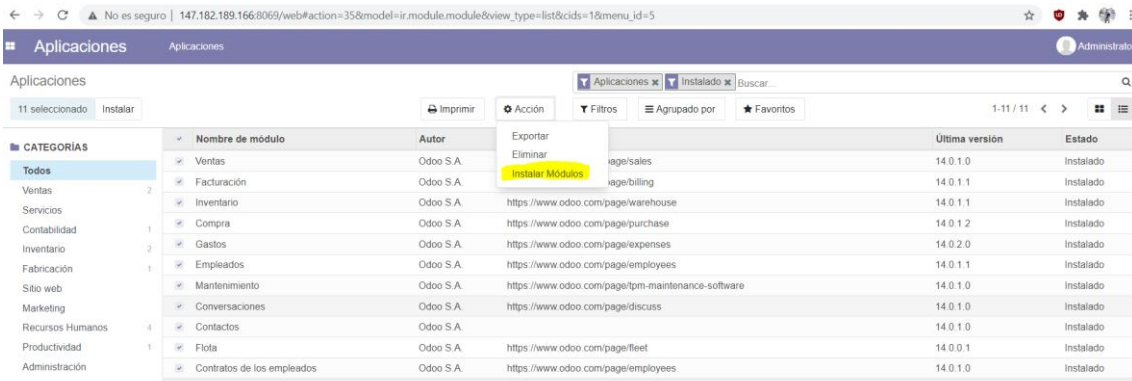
← → C ▲ No es seguro | 147.182.189.166:8069/web#action=35&model=ir.module.module&view_type=list&cids=1&menu_id=5

Aplicaciones Aplicaciones Administrato

Aplicaciones

Aplicaciones × Instalado × Buscar...

11 seleccionado Instalar

Imprimir Acción Filtros Agrupado por Favoritos 1-11 / 11

Exportar
Eliminar
Instalar Módulos

CATEGORÍAS
Todos
Ventas 2
Servicios
Contabilidad 1
Inventario 2
Fabricación 1
Sitio web
Marketing
Recursos Humanos 4
Productividad 1
Administración

| Nombre de módulo | Autor | | Última versión | Estado |
|---|---|---|---|---|
| Ventas | Odoo S.A. | page/sales | 14.0.1.0 | Instalado |
| Facturación | Odoo S.A. | page/billing | 14.0.1.1 | Instalado |
| Inventario | Odoo S.A. | https://www.odoo.com/page/warehouse | 14.0.1.1 | Instalado |
| Compra | Odoo S.A. | https://www.odoo.com/page/purchase | 14.0.1.2 | Instalado |
| Gastos | Odoo S.A. | https://www.odoo.com/page/expenses | 14.0.2.0 | Instalado |
| Empleados | Odoo S.A. | https://www.odoo.com/page/employees | 14.0.1.1 | Instalado |
| Mantenimiento | Odoo S.A. | https://www.odoo.com/page/tpm-maintenance-software | 14.0.1.0 | Instalado |
| Conversaciones | Odoo S.A. | https://www.odoo.com/page/discuss | 14.0.1.0 | Instalado |
| Contactos | Odoo S.A. | | 14.0.1.0 | Instalado |
| Flota | Odoo S.A. | https://www.odoo.com/page/fleet | 14.0.0.1 | Instalado |
| Contratos de los empleados | Odoo S.A. | https://www.odoo.com/page/employees | 14.0.1.0 | Instalado |